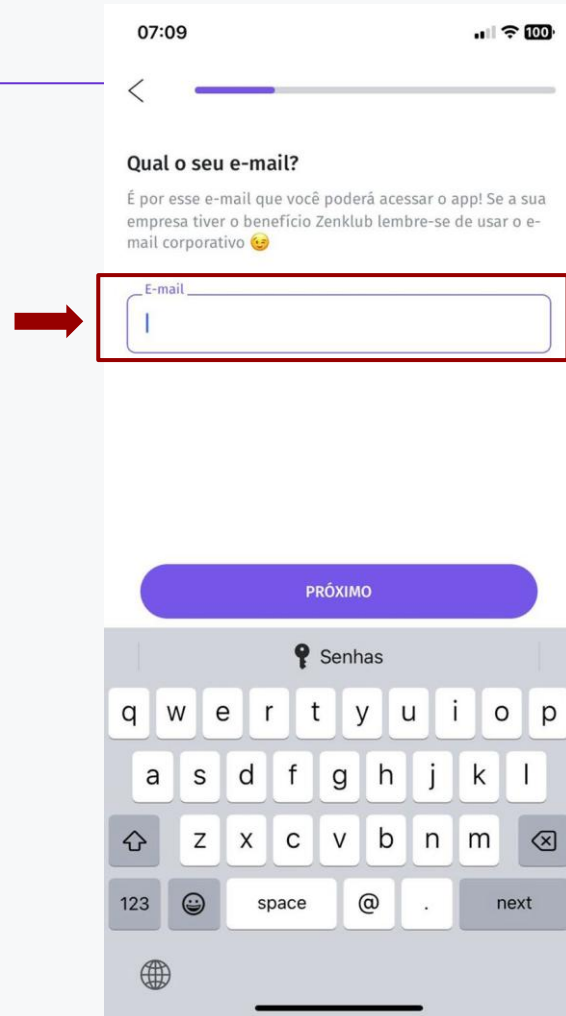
07:09

100

Qual o seu e-mail?

É por esse e-mail que você poderá acessar o app! Se a sua empresa tiver o benefício Zenklub lembre-se de usar o e-mail corporativo 😉

E-mail

PRÓXIMO

Senhas

q w e r t y u i o p
a s d f g h j k l
z x c v b n m
123 space @ . next